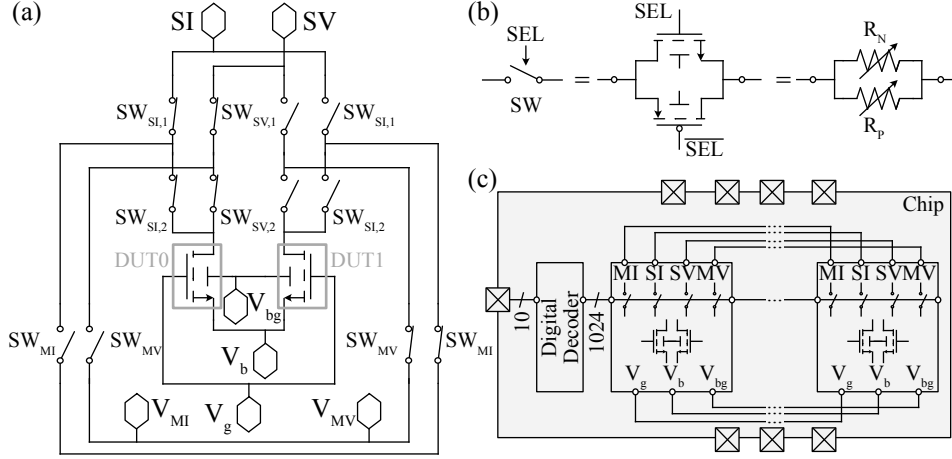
(a)

SI SV

$SW_{SI,1}$ $SW_{SV,1}$ $SW_{SI,1}$

$SW_{SI,2}$ $SW_{SV,2}$ $SW_{SI,2}$

DUT0 DUT1

$V_{bg}$

$SW_{MI}$ $SW_{MV}$ $SW_{MV}$ $SW_{MI}$

$V_b$

$V_{MI}$ $V_g$ $V_{MV}$

(b)

SEL

SW

SEL

$\overline{SEL}$

$R_N$

$R_P$

(c)

Chip

10

Digital Decoder

1024

MI SI SVMV

$V_g$ $V_b$ $V_{bg}$

MI SI SVMV

$V_g$ $V_b$ $V_{bg}$